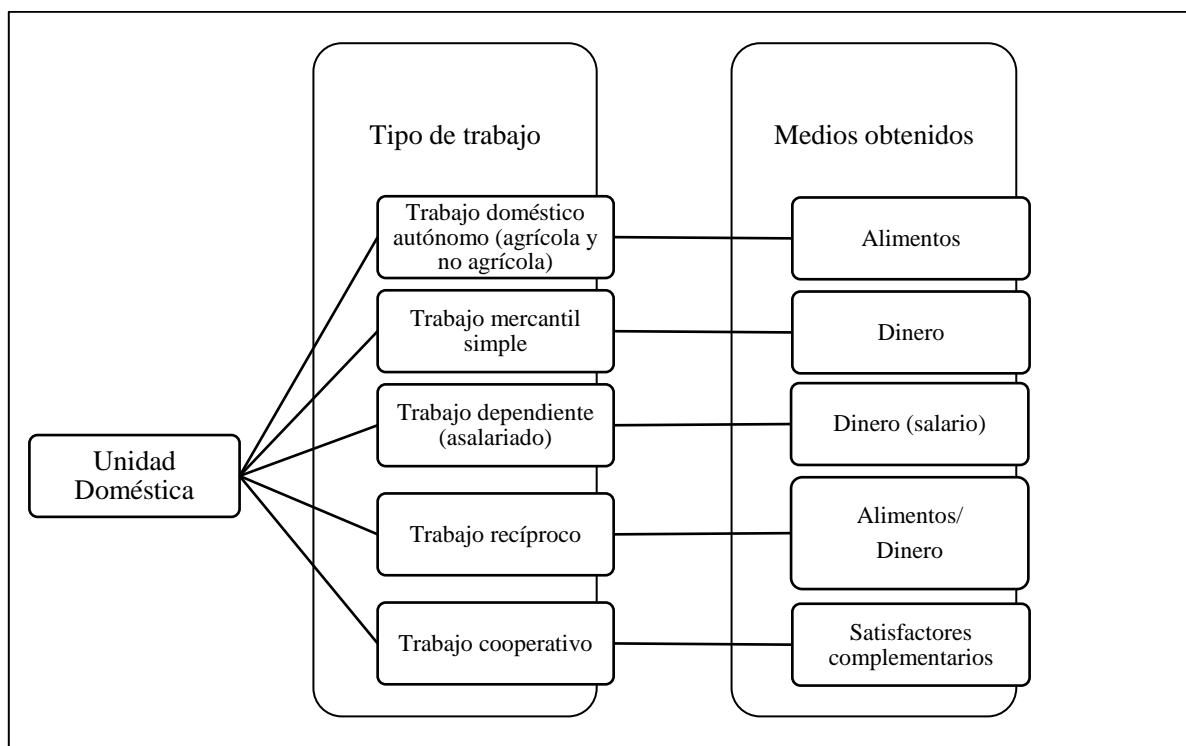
Tipo de trabajo

Medios obtenidos

Unidad Doméstica

Trabajo doméstico autónomo (agrícola y no agrícola)

Alimentos

Trabajo mercantil simple

Dinero

Trabajo dependiente (asalariado)

Dinero (salario)

Trabajo recíproco

Alimentos/ Dinero

Trabajo cooperativo

Satisfactores complementarios